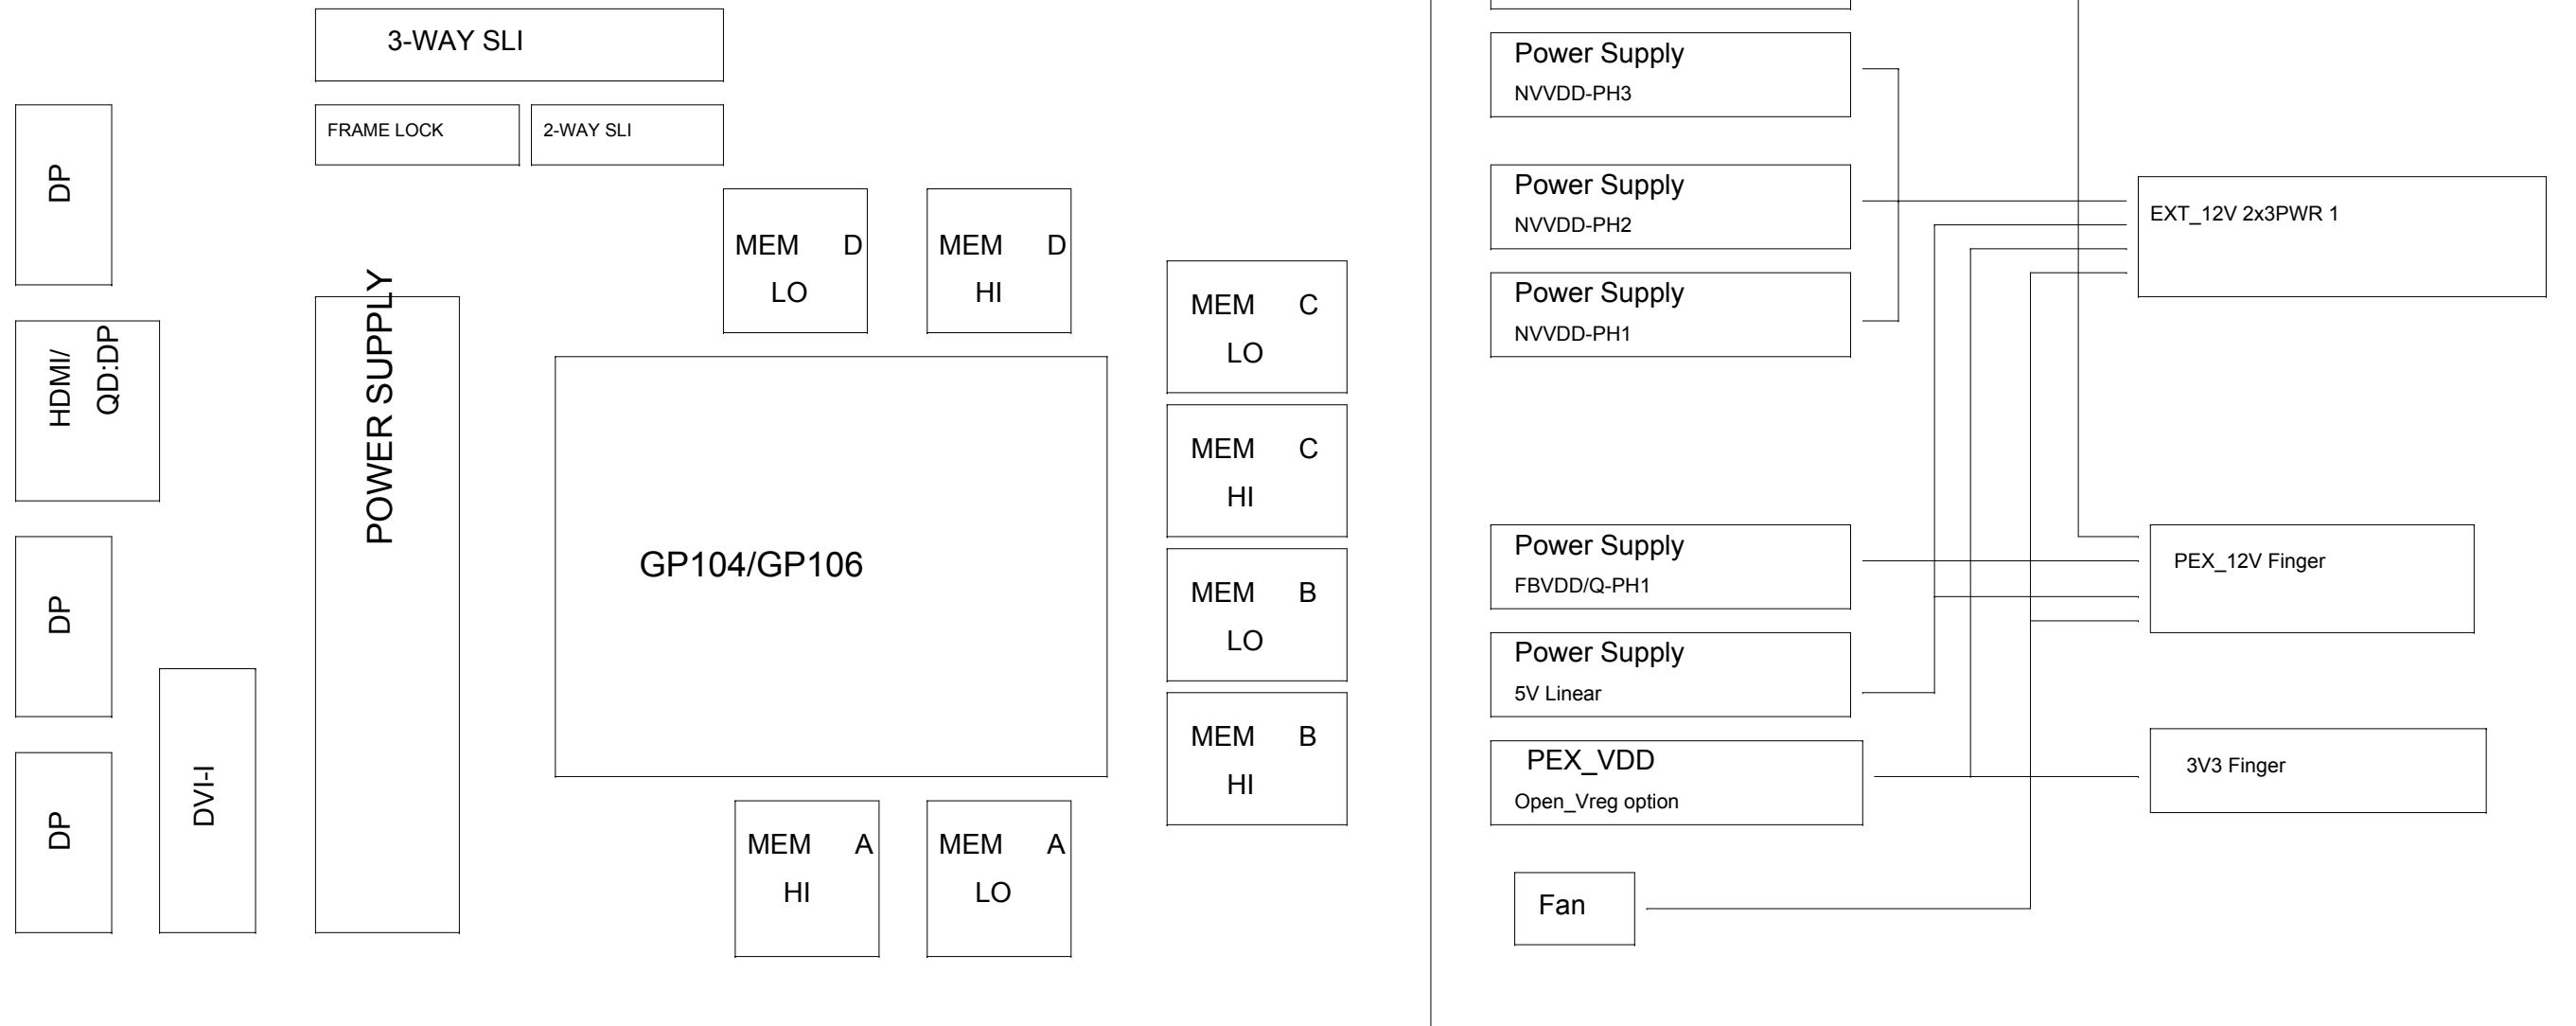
3-WAY SLI

FRAME LOCK

2-WAY SLI

DP

HDMI/ QD:DP

DP

DP

DVI-I

POWER SUPPLY

MEM D LO

MEM D HI

MEM C LO

MEM C HI

MEM B LO

MEM B HI

GP104/GP106

MEM A HI

MEM A LO

Power Supply
NVVDD-PH3

Power Supply
NVVDD-PH2

Power Supply
NVVDD-PH1

EXT_12V 2x3PWR 1

Power Supply
FBVDD/Q-PH1

PEX_12V Finger

Power Supply
5V Linear

PEX_VDD
Open_Vreg option

3V3 Finger

Fan